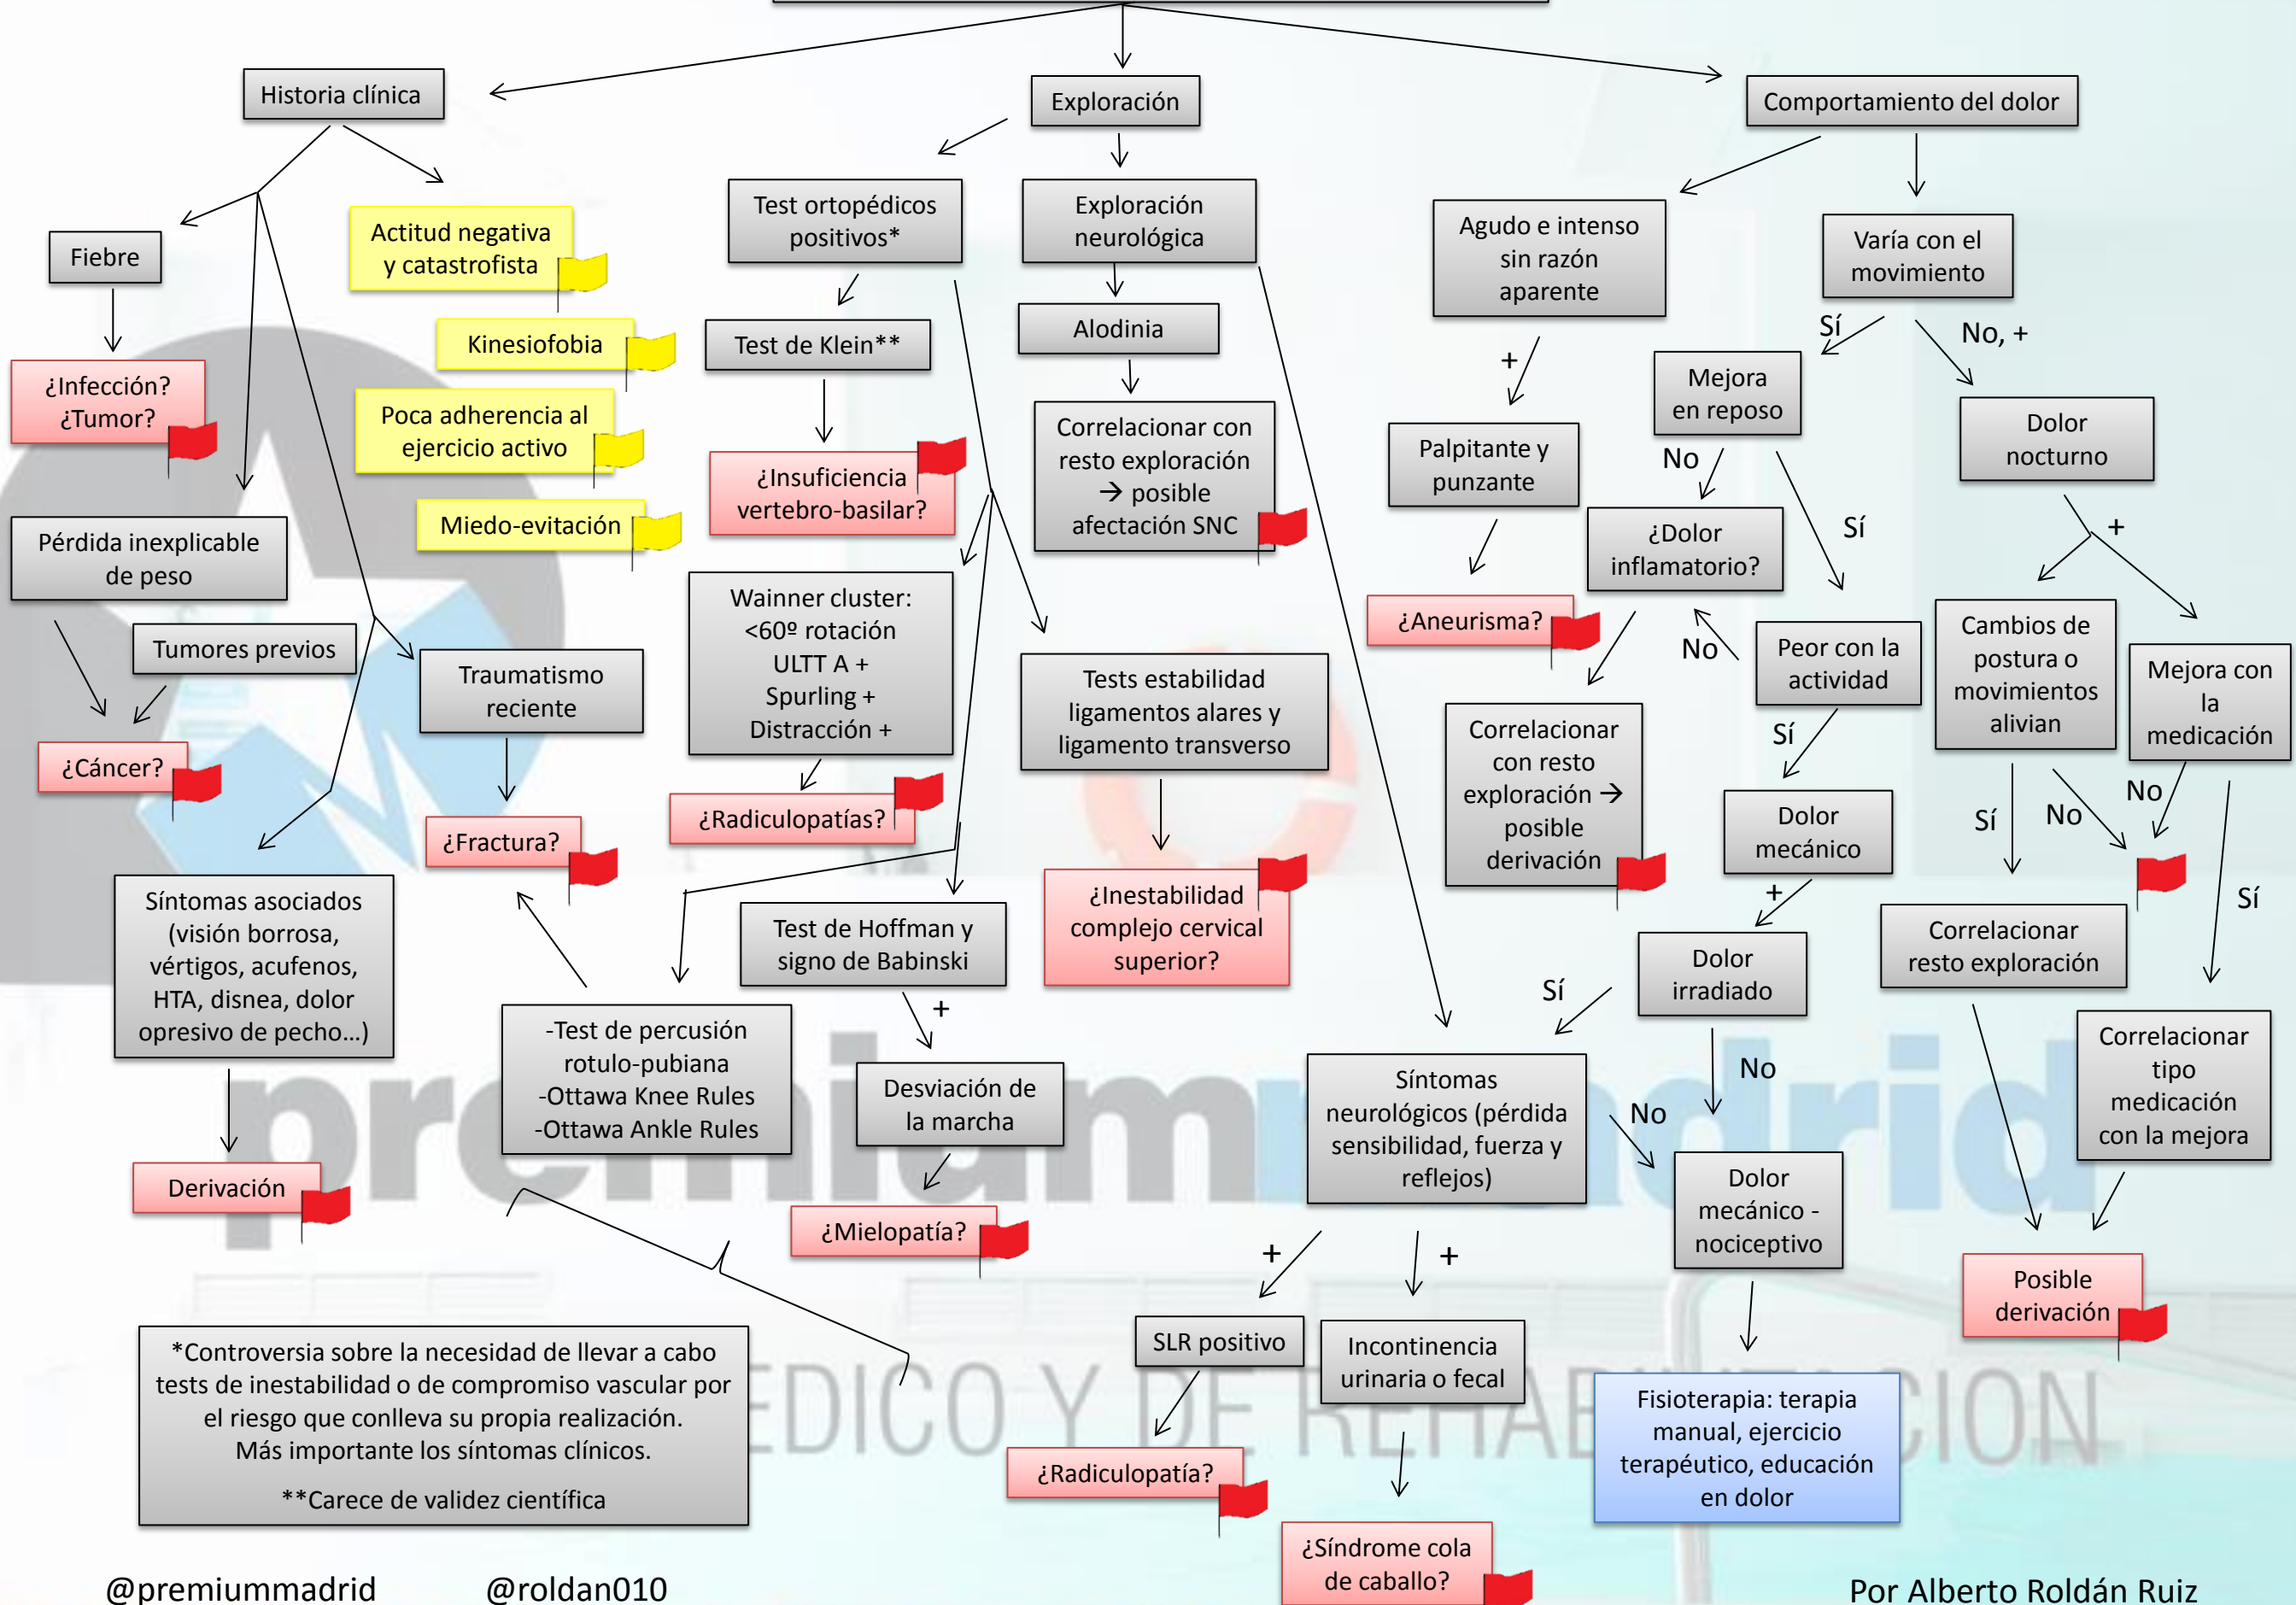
Historia clínica

Exploración

Comportamiento del dolor

Fiebre

¿Infección? ¿Tumor?

Actitud negativa y catastrofista

Kinesiofobia

Poca adherencia al ejercicio activo

Miedo-evitación

Pérdida inexplicable de peso

Tumores previos

¿Cáncer?

Traumatismo reciente

¿Fractura?

Síntomas asociados (visión borrosa, vértigos, acufenos, HTA, disnea, dolor opresivo de pecho...)

Derivación

Test ortopédicos positivos*

Test de Klein**

¿Insuficiencia vertebro-basilar?

Wainner cluster: <60º rotación ULTT A + Spurling + Distracción +

¿Radiculopatías?

Test de Hoffman y signo de Babinski

+

Desviación de la marcha

¿Mielopatía?

-Test de percusión rotulo-pubiana
-Ottawa Knee Rules
-Ottawa Ankle Rules

Exploración neurológica

Alodinia

Correlacionar con resto exploración → posible afectación SNC

Tests estabilidad ligamentos alares y ligamento transverso

¿Inestabilidad complejo cervical superior?

Síntomas neurológicos (pérdida sensibilidad, fuerza y reflejos)

+

SLR positivo

¿Radiculopatía?

+

Incontinencia urinaria o fecal

¿Síndrome cola de caballo?

Agudo e intenso sin razón aparente

+

Palpitante y punzante

¿Aneurisma?

Correlacionar con resto exploración → posible derivación

Varía con el movimiento

Sí

No, +

Mejora en reposo

No

¿Dolor inflamatorio?

No

Sí

Peor con la actividad

Sí

Dolor mecánico

+

Dolor irradiado

Sí

No

No

Dolor mecánico - nociceptivo

Fisioterapia: terapia manual, ejercicio terapéutico, educación en dolor

Dolor nocturno

+

Cambios de postura o movimientos alivian

Mejora con la medicación

Sí

No

No

Sí

Correlacionar resto exploración

Correlacionar tipo medicación con la mejora

Posible derivación

*Controversia sobre la necesidad de llevar a cabo tests de inestabilidad o de compromiso vascular por el riesgo que conlleva su propia realización. Más importante los síntomas clínicos.

**Carece de validez científica

@premiummadrid @roldan010

Por Alberto Roldán Ruiz